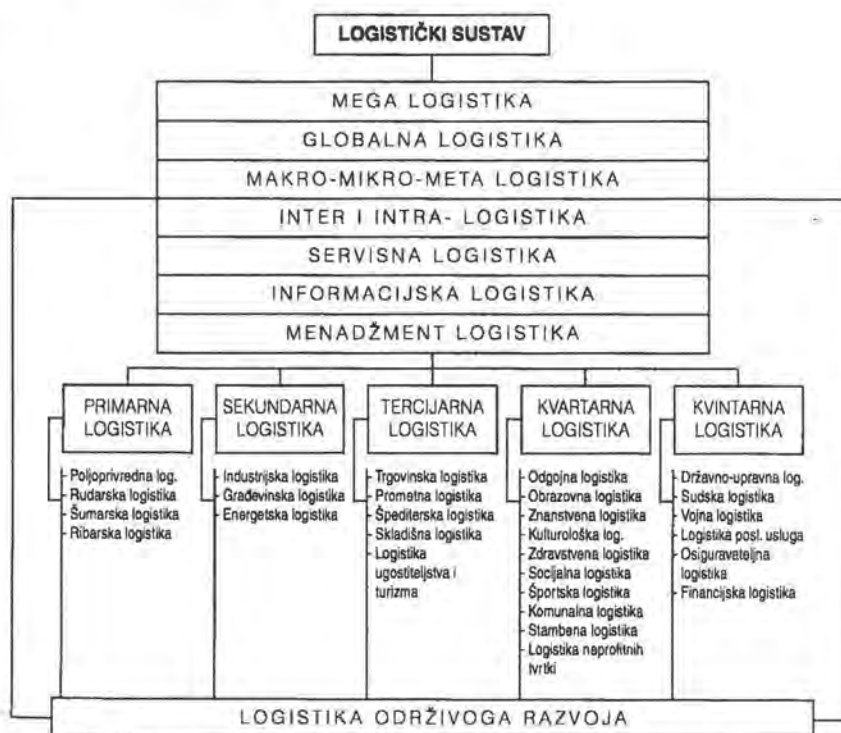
LOGISTIČKI SUSTAV

MEGA LOGISTIKA

GLOBALNA LOGISTIKA

MAKRO-MIKRO-META LOGISTIKA

INTER I INTRA- LOGISTIKA

SERVISNA LOGISTIKA

INFORMACIJSKA LOGISTIKA

MENADŽMENT LOGISTIKA

PRIMARNA LOGISTIKA

Poljoprivredna log.
Rudarska logistika
Šumarska logistika
Ribarska logistika

SEKUNDARNA LOGISTIKA

Industrijska logistika
Građevinska logistika
Energetska logistika

TERCIJARNA LOGISTIKA

Trgovinska logistika
Prometna logistika
Špediterska logistika
Skladišna logistika
Logistika ugostiteljstva i turizma

KVARTARNA LOGISTIKA

Odgojna logistika
Obrazovna logistika
Znanstvena logistika
Kulturološka log.
Zdravstvena logistika
Socijalna logistika
Športska logistika
Komunalna logistika
Stambena logistika
Logistika neprofitnih tvrtki

KVINTARNA LOGISTIKA

Državno-upravna log.
Sudska logistika
Vojna logistika
Logistika posl. usluga
Osiguravateljna logistika
Financijska logistika

LOGISTIKA ODRŽIVOGA RAZVOJA